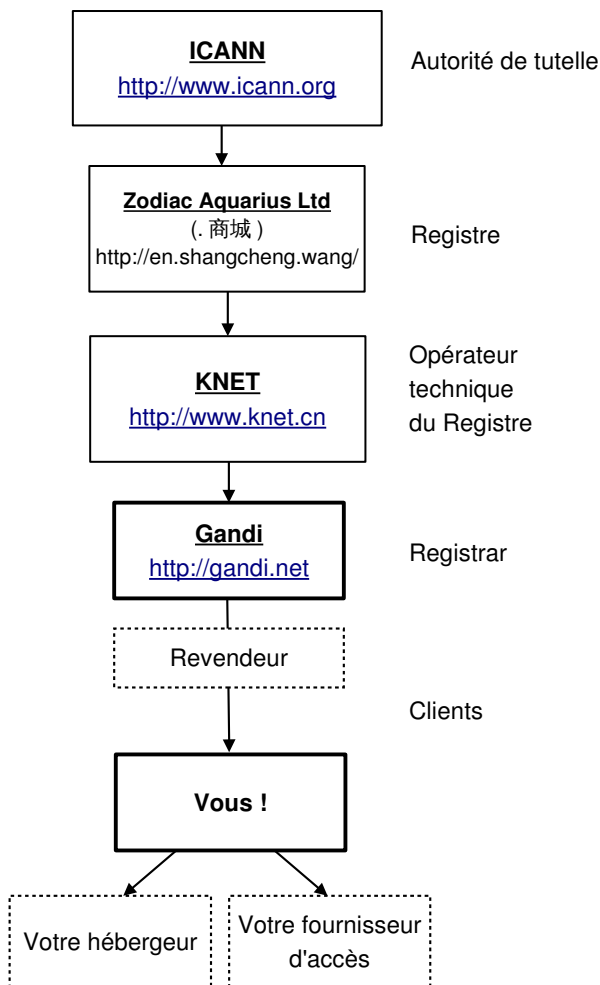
ICANN
http://www.icann.org

Autorité de tutelle

Zodiac Aquarius Ltd
(. 商城 )
http://en.shangcheng.wang/

Registre

KNET
http://www.knet.cn

Opérateur technique du Registre

Gandi
http://gandi.net

Registrar

Revendeur

Clients

Vous !

Votre hébergeur

Votre fournisseur d'accès